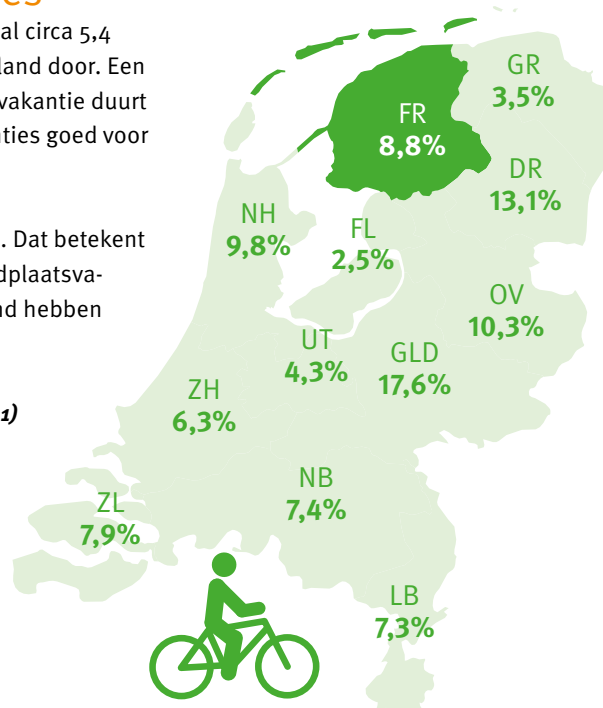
al circa 5,4 land door. Een vakantie duurt ties goed voor

. Dat betekent dplaatsva- nd hebben

1)

GR
3,5%

FR
8,8%

DR
13,1%

NH
9,8%

FL
2,5%

OV
10,3%

UT
4,3%

GLD
17,6%

ZH
6,3%

NB
7,4%

ZL
7,9%

LB
7,3%